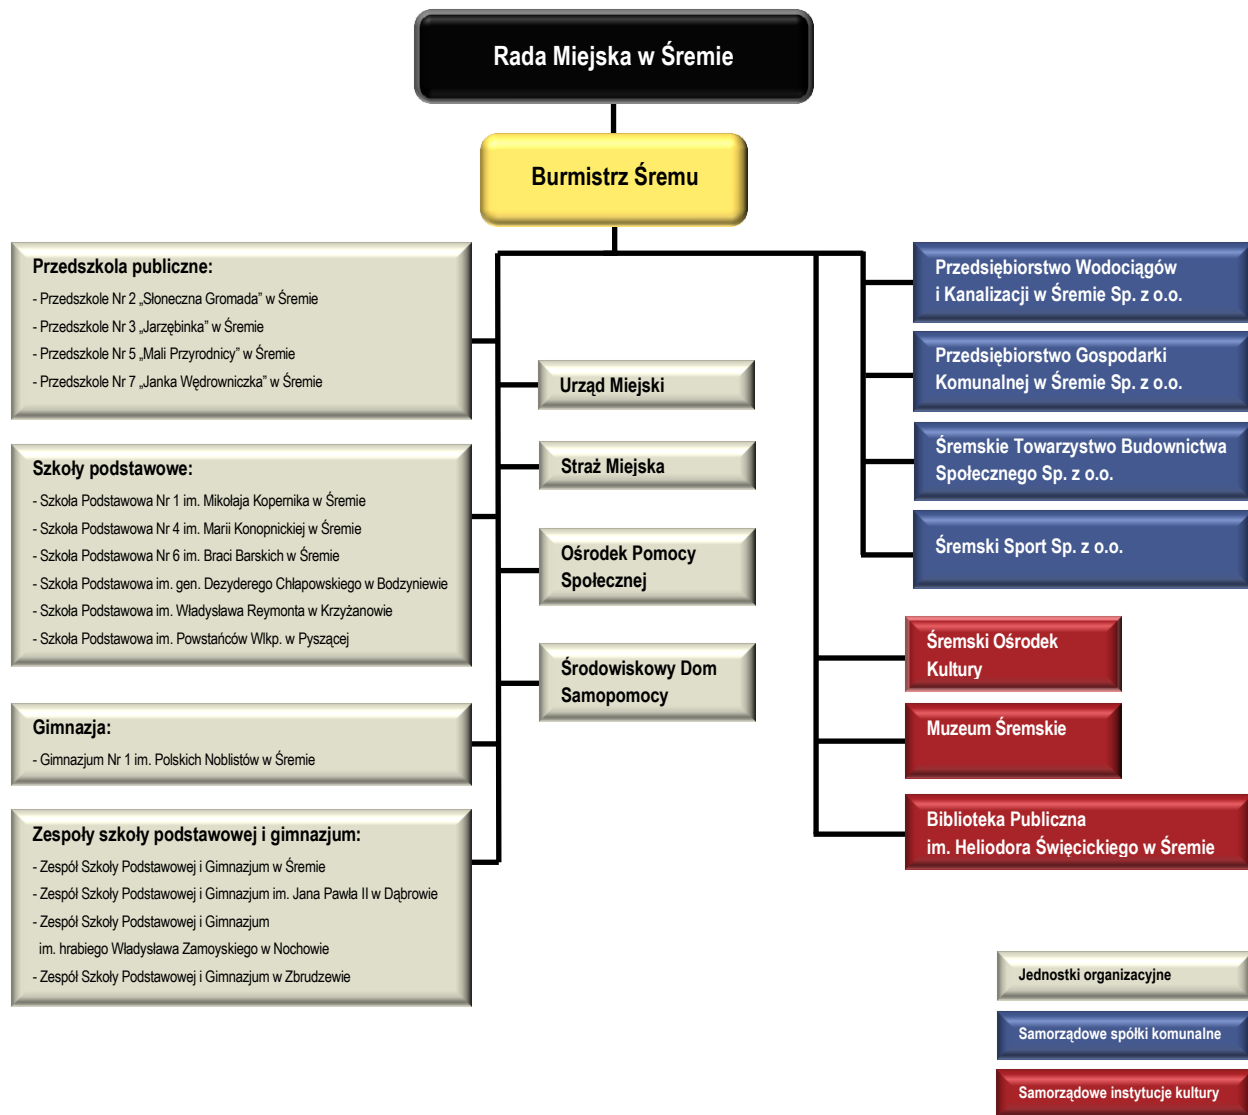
Rada Miejska w Śremie

Burmistrz Śremu

Przedszkola publiczne:
- Przedszkole Nr 2 „Słoneczna Gromada" w Śremie
- Przedszkole Nr 3 „Jarzębinka" w Śremie
- Przedszkole Nr 5 „Mali Przyrodnicy" w Śremie
- Przedszkole Nr 7 „Janka Wędrowniczka" w Śremie

Szkoły podstawowe:
- Szkoła Podstawowa Nr 1 im. Mikołaja Kopernika w Śremie
- Szkoła Podstawowa Nr 4 im. Marii Konopnickiej w Śremie
- Szkoła Podstawowa Nr 6 im. Braci Barskich w Śremie
- Szkoła Podstawowa im. gen. Dezyderego Chłapowskiego w Bodzyniewie
- Szkoła Podstawowa im. Władysława Reymonta w Krzyżanowie
- Szkoła Podstawowa im. Powstańców Wlkp. w Pyszącej

Gimnazja:
- Gimnazjum Nr 1 im. Polskich Noblistów w Śremie

Zespoły szkoły podstawowej i gimnazjum:
- Zespół Szkoły Podstawowej i Gimnazjum w Śremie
- Zespół Szkoły Podstawowej i Gimnazjum im. Jana Pawła II w Dąbrowie
- Zespół Szkoły Podstawowej i Gimnazjum im. hrabiego Władysława Zamoyskiego w Nochowie
- Zespół Szkoły Podstawowej i Gimnazjum w Zbrudzewie

Urząd Miejski

Straż Miejska

Ośrodek Pomocy Społecznej

Środowiskowy Dom Samopomocy

Przedsiębiorstwo Wodociągów i Kanalizacji w Śremie Sp. z o.o.

Przedsiębiorstwo Gospodarki Komunalnej w Śremie Sp. z o.o.

Śremskie Towarzystwo Budownictwa Społecznego Sp. z o.o.

Śremski Sport Sp. z o.o.

Śremski Ośrodek Kultury

Muzeum Śremskie

Biblioteka Publiczna im. Heliodora Święcickiego w Śremie

Jednostki organizacyjne

Samorządowe spółki komunalne

Samorządowe instytucje kultury